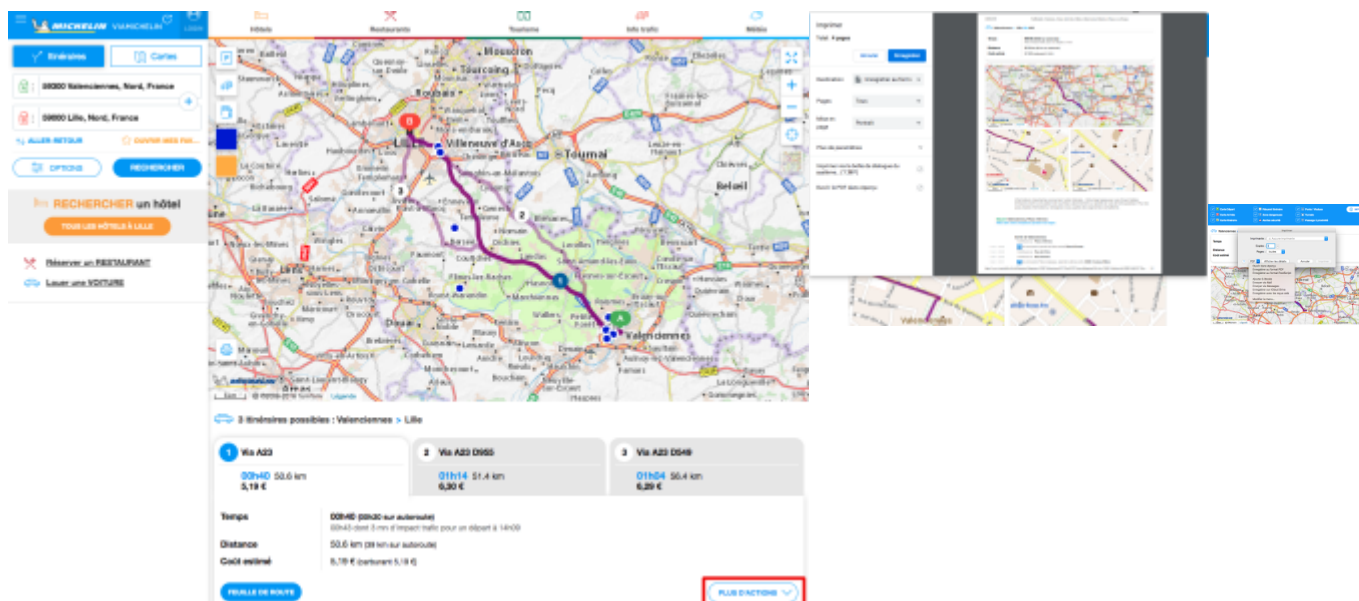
MICHELIN VIAMICHELIN Login

Itinéraires Cartes

59300 Valenciennes, Nord, France

59000 Lille, Nord, France

ALLER-RETOUR

OPTIONS RECHERCHER

RECHERCHER un hôtel

TOUS LES HÔTELS À LILLE

Réserver un RESTAURANT

Louer une VOITURE

Hôtels Restaurants Tourisme Info trafic Météo

Mouscron Tourcoing Roubaix Villeneuve-d'Ascq Lille Tournai Beloeil Lens Valenciennes

3 itinéraires possibles : Valenciennes > Lille

1 Via A23 00h40 50.6 km 5,19 €

2 Via A23 D955 01h14 51.4 km 6,30 €

3 Via A23 D549 01h04 56.4 km 6,29 €

Temps 00h40 (00h30 sur autoroute) 00h43 dont 3 min d'impact trafic pour un départ à 14h09

Distance 50.6 km (39 km sur autoroute)

Coût estimé 5,19 € (carburant 5,19 €)

FEUILLE DE ROUTE

PLUS D'ACTIONS

Imprimer

Total : 4 pages

Annuler Enregistrer

Destination Enregistrer au format PDF

Pages Tout

Mise en page Portrait

Plus de paramètres

Imprimer via la boîte de dialogue du système... (⌘⇧P)

Ouvrir le PDF dans Aperçu